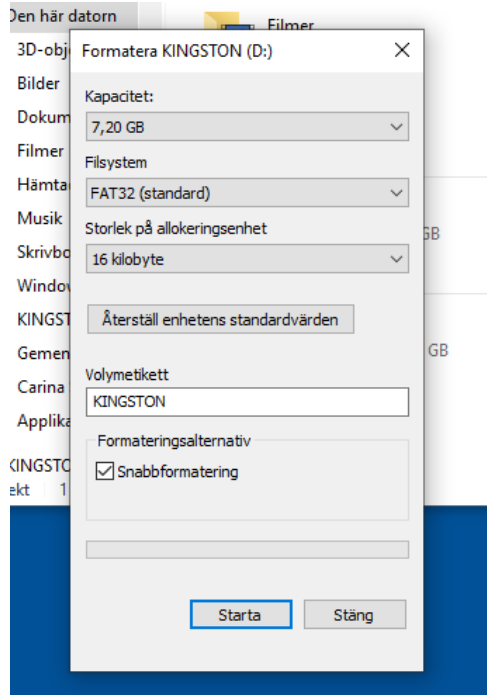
Den här datorn
3D-obj
Bilder
Dokum
Filmer
Hämta
Musik
Skrivbo
Window
KINGST
Gemen
Carina
Applika
KINGSTO
ekt 1

Filmer

GB
GB

Formatera KINGSTON (D:)

Kapacitet:
7,20 GB
Filsystem
FAT32 (standard)
Storlek på allokeringsenhet
16 kilobyte
Återställ enhetens standardvärden
Volymetikett
KINGSTON
Formateringsalternativ
Snabbformatering
Starta
Stäng